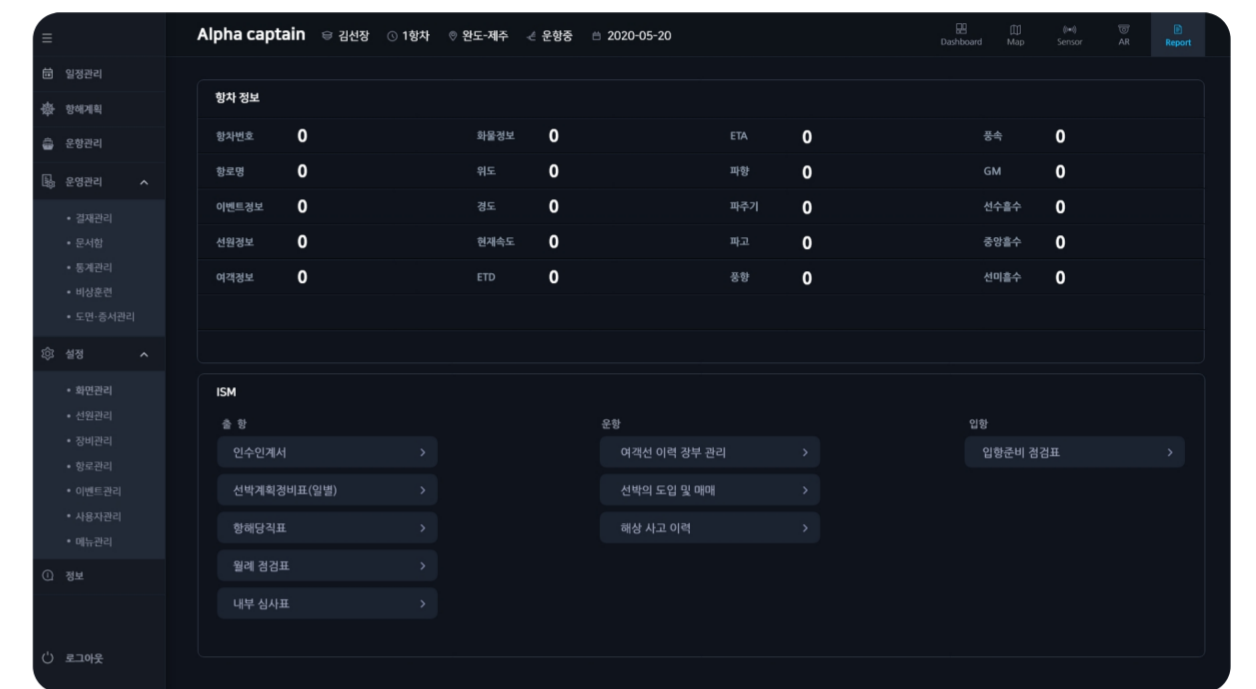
Alpha captain 김선장 1항차 완도-제주 운항중 2020-05-20

Dashboard Map Sensor AR Report

일정관리
항해계획
운항관리
운영관리
• 결재관리
• 문서함
• 통계관리
• 비상훈련
• 도면·증서관리
설정
• 화면관리
• 선원관리
• 장비관리
• 항로관리
• 이벤트관리
• 사용자관리
• 메뉴관리
정보
로그아웃

항차 정보

| | | | | | | | |
|---|---|---|---|---|---|---|---|
| 항차번호 | 0 | 화물정보 | 0 | ETA | 0 | 풍속 | 0 |
| 항로명 | 0 | 위도 | 0 | 파향 | 0 | GM | 0 |
| 이벤트정보 | 0 | 경도 | 0 | 파주기 | 0 | 선수흘수 | 0 |
| 선원정보 | 0 | 현재속도 | 0 | 파고 | 0 | 중앙흘수 | 0 |
| 여객정보 | 0 | ETD | 0 | 풍향 | 0 | 선미흘수 | 0 |

ISM

출 항
인수인계서 >
선박계획정비표(일별) >
항해당직표 >
월례 점검표 >
내부 심사표 >

운항
여객선 이력 장부 관리 >
선박의 도입 및 매매 >
해상 사고 이력 >

입항
입항준비 점검표 >